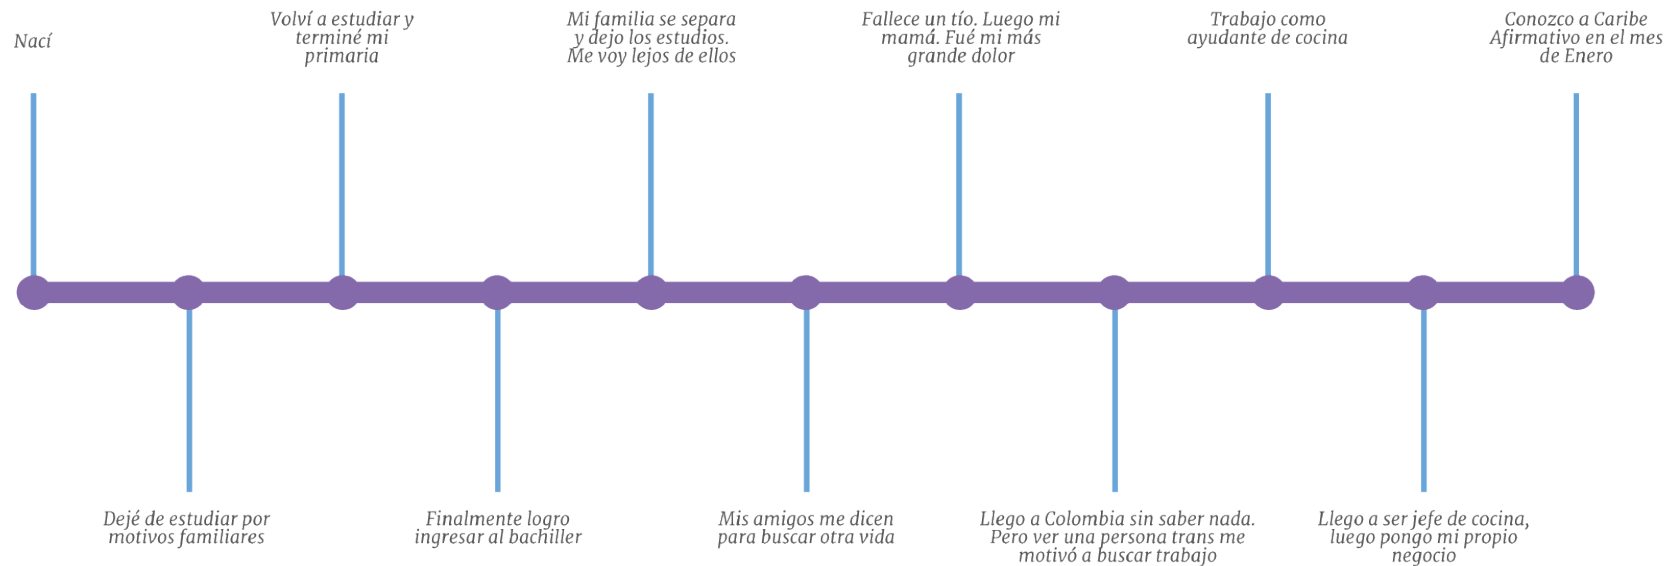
Nací

Dejé de estudiar por motivos familiares

Volví a estudiar y terminé mi primaria

Finalmente logro ingresar al bachiller

Mi familia se separa y dejo los estudios. Me voy lejos de ellos

Mis amigos me dicen para buscar otra vida

Fallece un tío. Luego mi mamá. Fué mi más grande dolor

Llego a Colombia sin saber nada. Pero ver una persona trans me motivó a buscar trabajo

Trabajo como ayudante de cocina

Llego a ser jefe de cocina, luego pongo mi propio negocio

Conozco a Caribe Afirmativo en el mes de Enero